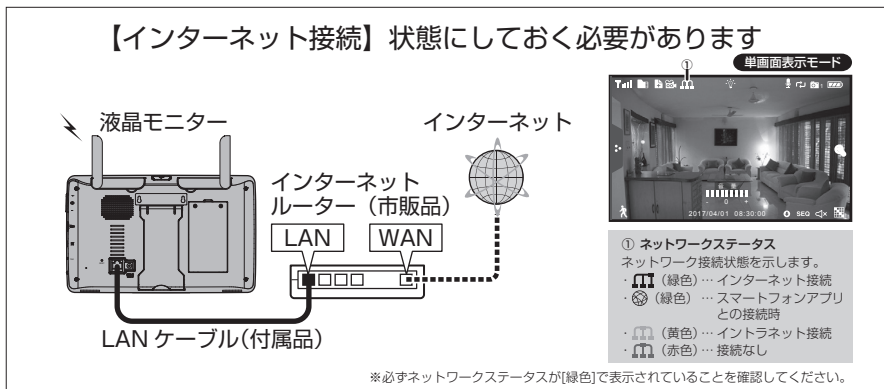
【インターネット接続】状態にしておく必要があります

単画面表示モード

①

2017/04/01 08:30:00 SEQ

液晶モニター

インターネット

インターネットルーター（市販品）

LAN

WAN

LAN ケーブル(付属品)

① ネットワークステータス
ネットワーク接続状態を示します。
・(緑色)… インターネット接続
・(緑色) … スマートフォンアプリとの接続時
・(黄色)… イントラネット接続
・(赤色)… 接続なし

※必ずネットワークステータスが[緑色]で表示されていることを確認してください。